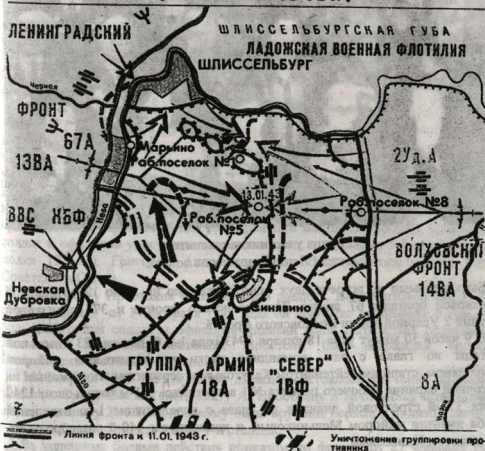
ЛЕНИНГРАДСКИЙ
ШЛИССЕЛЬБУРГСКАЯ ГУБА
ЛАДОЖСКАЯ ВОЕННАЯ ФЛОТИЛИЯ
ШЛИССЕЛЬБУРГ
ФРОНТ
67А
13ВА
Марьино
Раб.поселок №1
2Уд.А
13.01.43
Раб.поселок №8
ВВС
КБФ
Раб.поселок №5
Невская Дубровка
ВОЛХОВСКИЙ ФРОНТ
14ВА
Синявино
ГРУППА АРМИЙ "СЕВЕР"
18А
1ВФ
8А
Линия фронта к 11.01.1943 г.
Уничтожение группировки противника